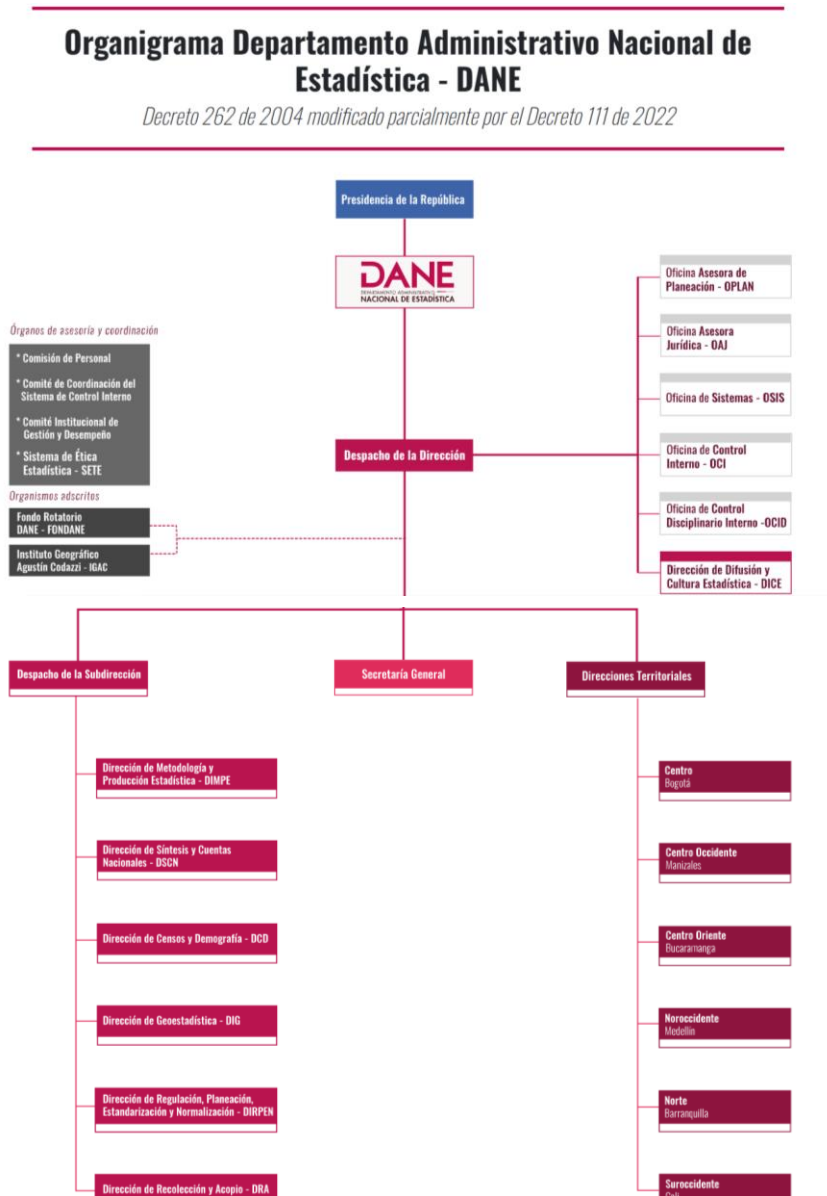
Organigrama Departamento Administrativo Nacional de Estadística - DANE

Decreto 262 de 2004 modificado parcialmente por el Decreto 111 de 2022

Presidencia de la República

DANE
DEPARTAMENTO ADMINISTRATIVO NACIONAL DE ESTADÍSTICA

Oficina Asesora de Planeación - OPLAN

Oficina Asesora Jurídica - OAJ

Oficina de Sistemas - OSIS

Oficina de Control Interno - OCI

Oficina de Control Disciplinario Interno -OCID

Dirección de Difusión y Cultura Estadística - DICE

Órganos de asesoría y coordinación

* Comisión de Personal
* Comité de Coordinación del Sistema de Control Interno
* Comité Institucional de Gestión y Desempeño
* Sistema de Ética Estadística - SETE

Organismos adscritos

Fondo Rotatorio DANE - FONDANE

Instituto Geográfico Agustín Codazzi - IGAC

Despacho de la Dirección

Despacho de la Subdirección

Secretaría General

Direcciones Territoriales

Dirección de Metodología y Producción Estadística - DIMPE

Dirección de Síntesis y Cuentas Nacionales - DSCN

Dirección de Censos y Demografía - DCD

Dirección de Geoestadística - DIG

Dirección de Regulación, Planeación, Estandarización y Normalización - DIRPEN

Dirección de Recolección y Acopio - DRA

Centro
Bogotá

Centro Occidente
Manizales

Centro Oriente
Bucaramanga

Noroccidente
Medellín

Norte
Barranquilla

Suroccidente
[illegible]